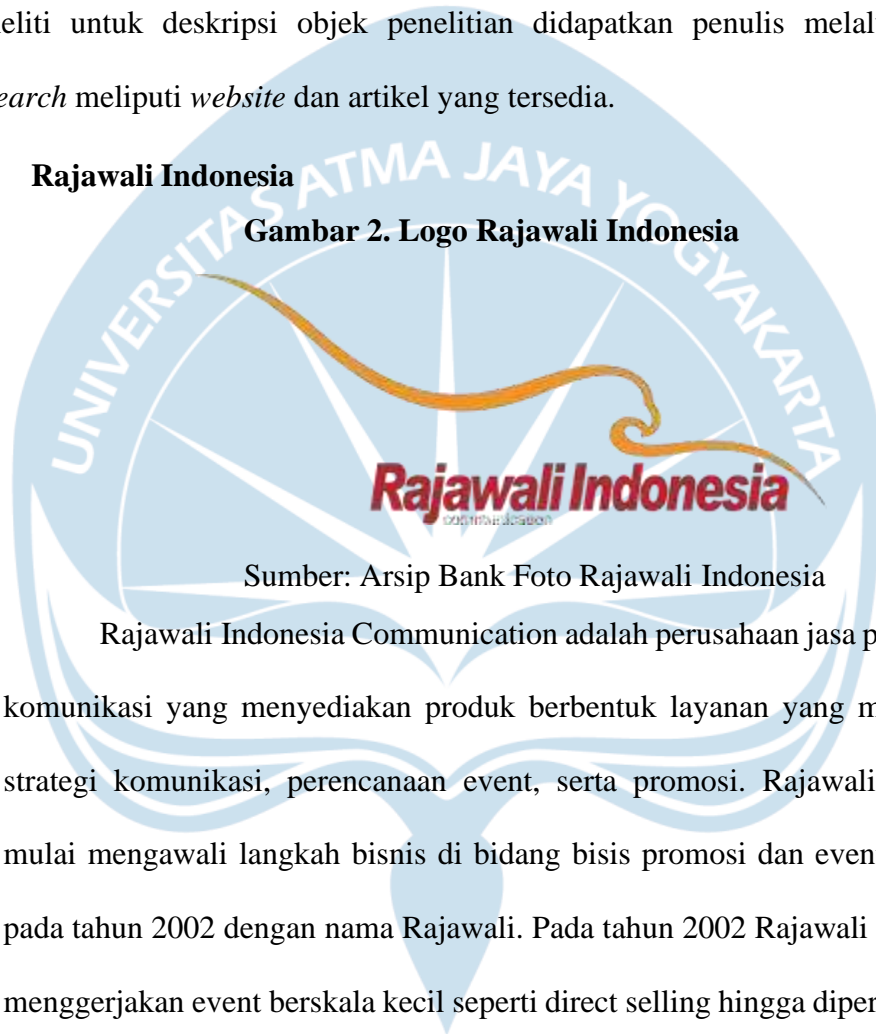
eliti untuk deskripsi objek penelitian didapatkan penulis melal

earch meliputi website dan artikel yang tersedia.

Rajawali Indonesia

Gambar 2. Logo Rajawali Indonesia

UNIVERSITAS ATMA JAYA YOGYAKARTA

Rajawali Indonesia
communication

Sumber: Arsip Bank Foto Rajawali Indonesia

Rajawali Indonesia Communication adalah perusahaan jasa p komunikasi yang menyediakan produk berbentuk layanan yang m strategi komunikasi, perencanaan event, serta promosi. Rajawali mulai mengawali langkah bisnis di bidang bisis promosi dan even pada tahun 2002 dengan nama Rajawali. Pada tahun 2002 Rajawali menggerjakan event berskala kecil seperti direct selling hingga diper